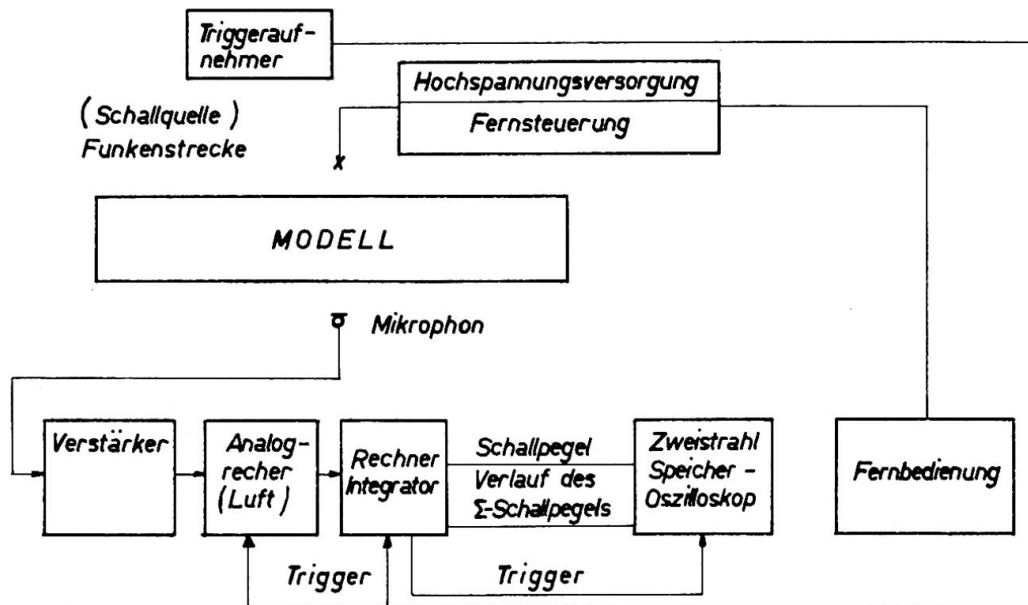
Triggeraufnehmer

Hochspannungsversorgung

Fernsteuerung

(Schallquelle)
Funkenstrecke

MODELL

Mikrophon

Verstärker

Analogrecher (Luft)

Rechner Integrator

Schallpegel

Verlauf des Σ-Schallpegels

Zweistrahl Speicher - Oszilloskop

Fernbedienung

Trigger

Trigger